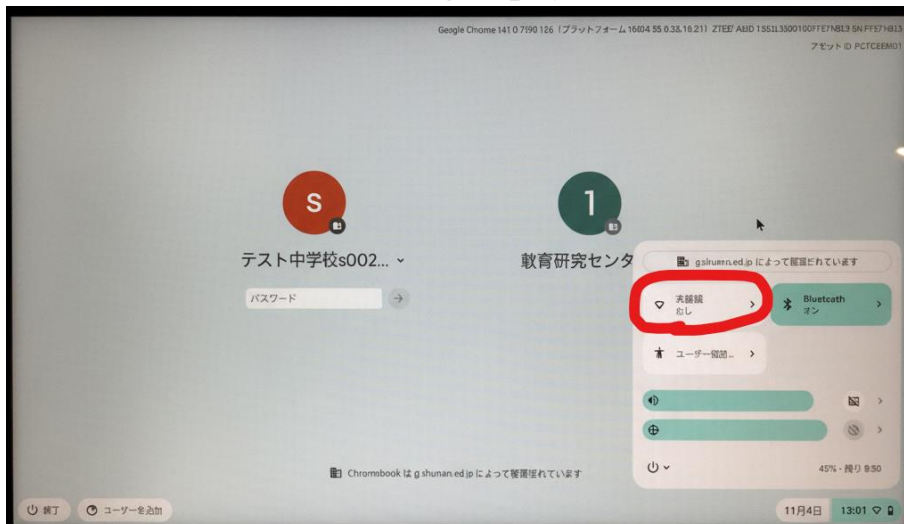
Google Chrome 141.0.7390.126（プラットフォーム 16404.55.0.38.18.21）ZTEEF ABD 1SS1L3500100FFE7NB13 SN FFE7NB13
アセット ID PCTCEEM01

S

1

テスト中学校s002... ⌄

教育研究センタ

パスワード

g.shunan.ed.jp によって管理されています

未接続
なし

Bluetooth
オン

ユーザー補助...

45% - 残り 9:50

Chromebook は g.shunan.ed.jp によって管理されています

終了

ユーザーを追加

11月4日

13:01